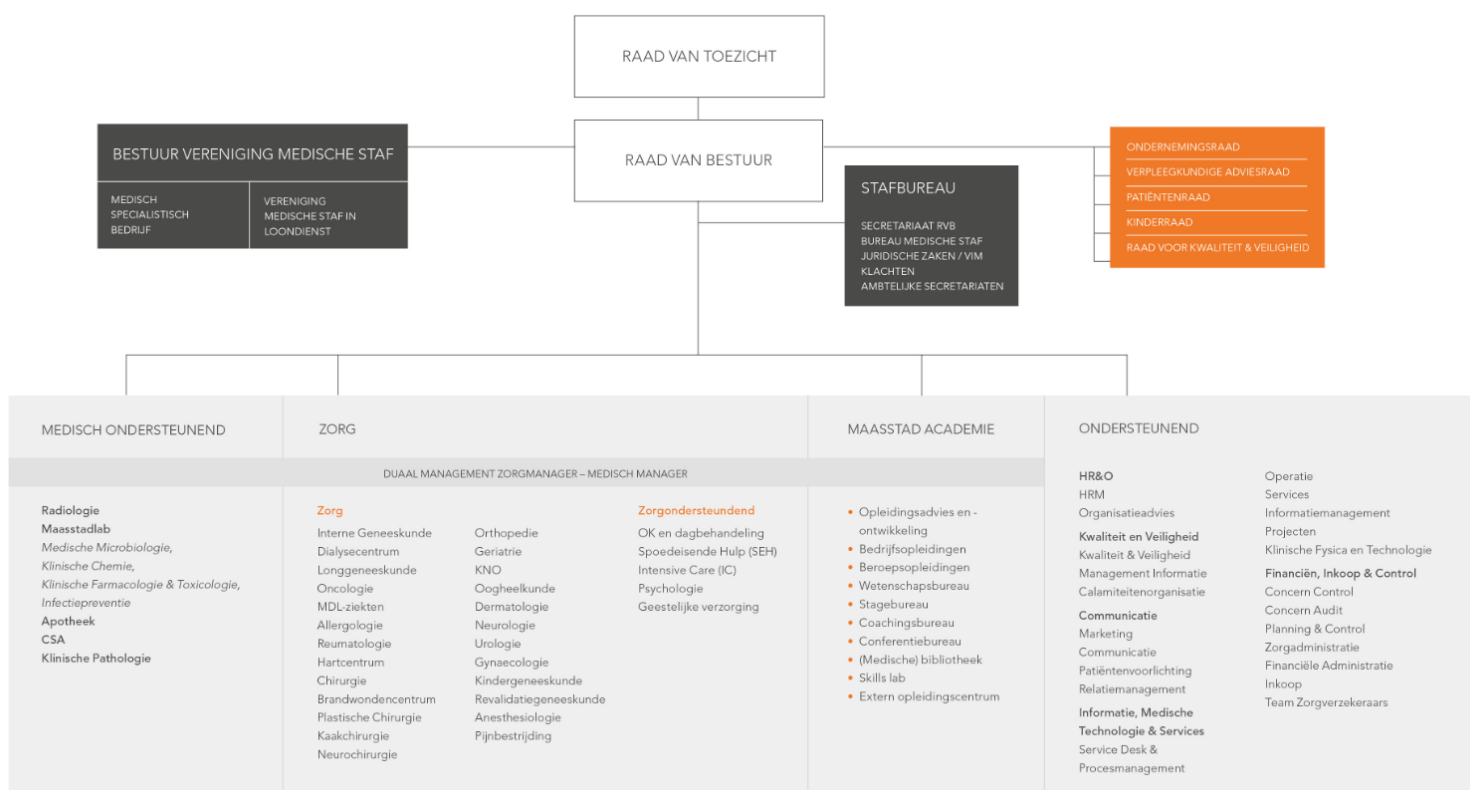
RAAD VAN TOEZICHT

BESTUUR VERENIGING MEDISCHE STAF

MEDISCH SPECIALISTISCH BEDRIJF

VERENIGING MEDISCHE STAF IN LOONDIENST

RAAD VAN BESTUUR

STAFBUREAU

SECRETARIAAT RVB
BUREAU MEDISCHE STAF
JURIDISCHE ZAKEN / VIM
KLACHTEN
AMBTELIJKE SECRETARIATEN

ONDERNEMINGSRAAD
VERPLEEGKUNDIGE ADVIESRAAD
PATIËNTENRAAD
KINDERRAAD
RAAD VOOR KWALITEIT & VEILIGHEID

MEDISCH ONDERSTEUNEND

ZORG

MAASSTAD ACADEMIE

ONDERSTEUNEND

DUAAL MANAGEMENT ZORGMANAGER – MEDISCH MANAGER

Radiologie
Maasstadlab
Medische Microbiologie,
Klinische Chemie,
Klinische Farmacologie & Toxicologie,
Infectiepreventie
Apotheek
CSA
Klinische Pathologie

Zorg
Interne Geneeskunde
Dialysecentrum
Longgeneeskunde
Oncologie
MDL-ziekten
Allergologie
Reumatologie
Hartcentrum
Chirurgie
Brandwondencentrum
Plastische Chirurgie
Kaakchirurgie
Neurochirurgie

Orthopedie
Geriatrie
KNO
Oogheelkunde
Dermatologie
Neurologie
Urologie
Gynaecologie
Kindergeneeskunde
Revalidatiegeneeskunde
Anesthesiologie
Pijnbestrijding

Zorgondersteunend
OK en dagbehandeling
Spoedeisende Hulp (SEH)
Intensive Care (IC)
Psychologie
Geestelijke verzorging

• Opleidingsadvies en -ontwikkeling
• Bedrijfsopleidingen
• Beroepsopleidingen
• Wetenschapsbureau
• Stagebureau
• Coachingsbureau
• Conferentiebureau
• (Medische) bibliotheek
• Skills lab
• Extern opleidingscentrum

HR&O
HRM
Organisatieadvies
Kwaliteit en Veiligheid
Kwaliteit & Veiligheid
Management Informatie
Calamiteitenorganisatie
Communicatie
Marketing
Communicatie
Patiëntenvoorlichting
Relatiemanagement
Informatie, Medische Technologie & Services
Service Desk & Procesmanagement

Operatie
Services
Informatiemanagement
Projecten
Klinische Fysica en Technologie
Financiën, Inkoop & Control
Concern Control
Concern Audit
Planning & Control
Zorgadministratie
Financiële Administratie
Inkoop
Team Zorgverzekeraars